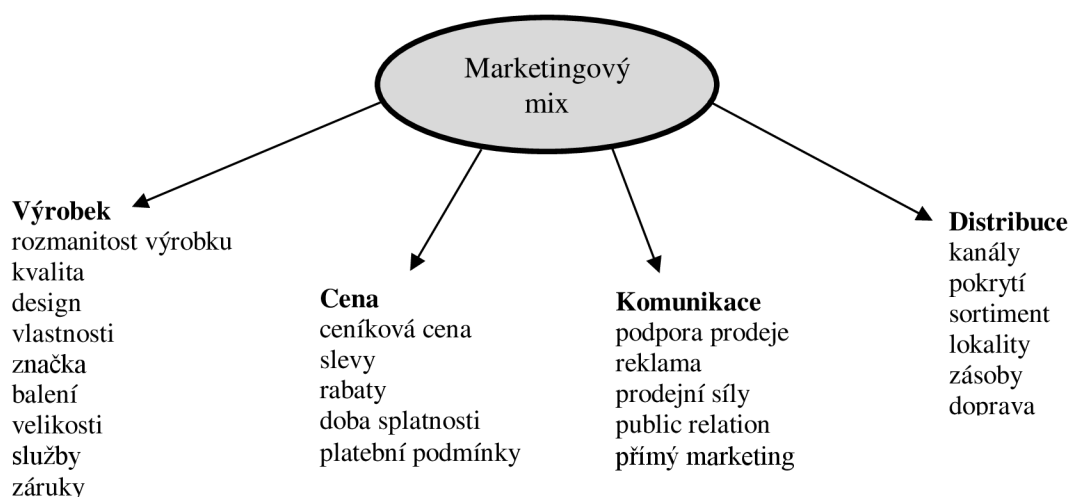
Marketingový mix

**Výrobek**
rozmanitost výrobku
kvalita
design
vlastnosti
značka
balení
velikosti
služby
záruky

**Cena**
ceníková cena
slevy
rabaty
doba splatnosti
platební podmínky

**Komunikace**
podpora prodeje
reklama
prodejní síly
public relation
přímý marketing

**Distribuce**
kanály
pokrytí
sortiment
lokality
zásoby
doprava